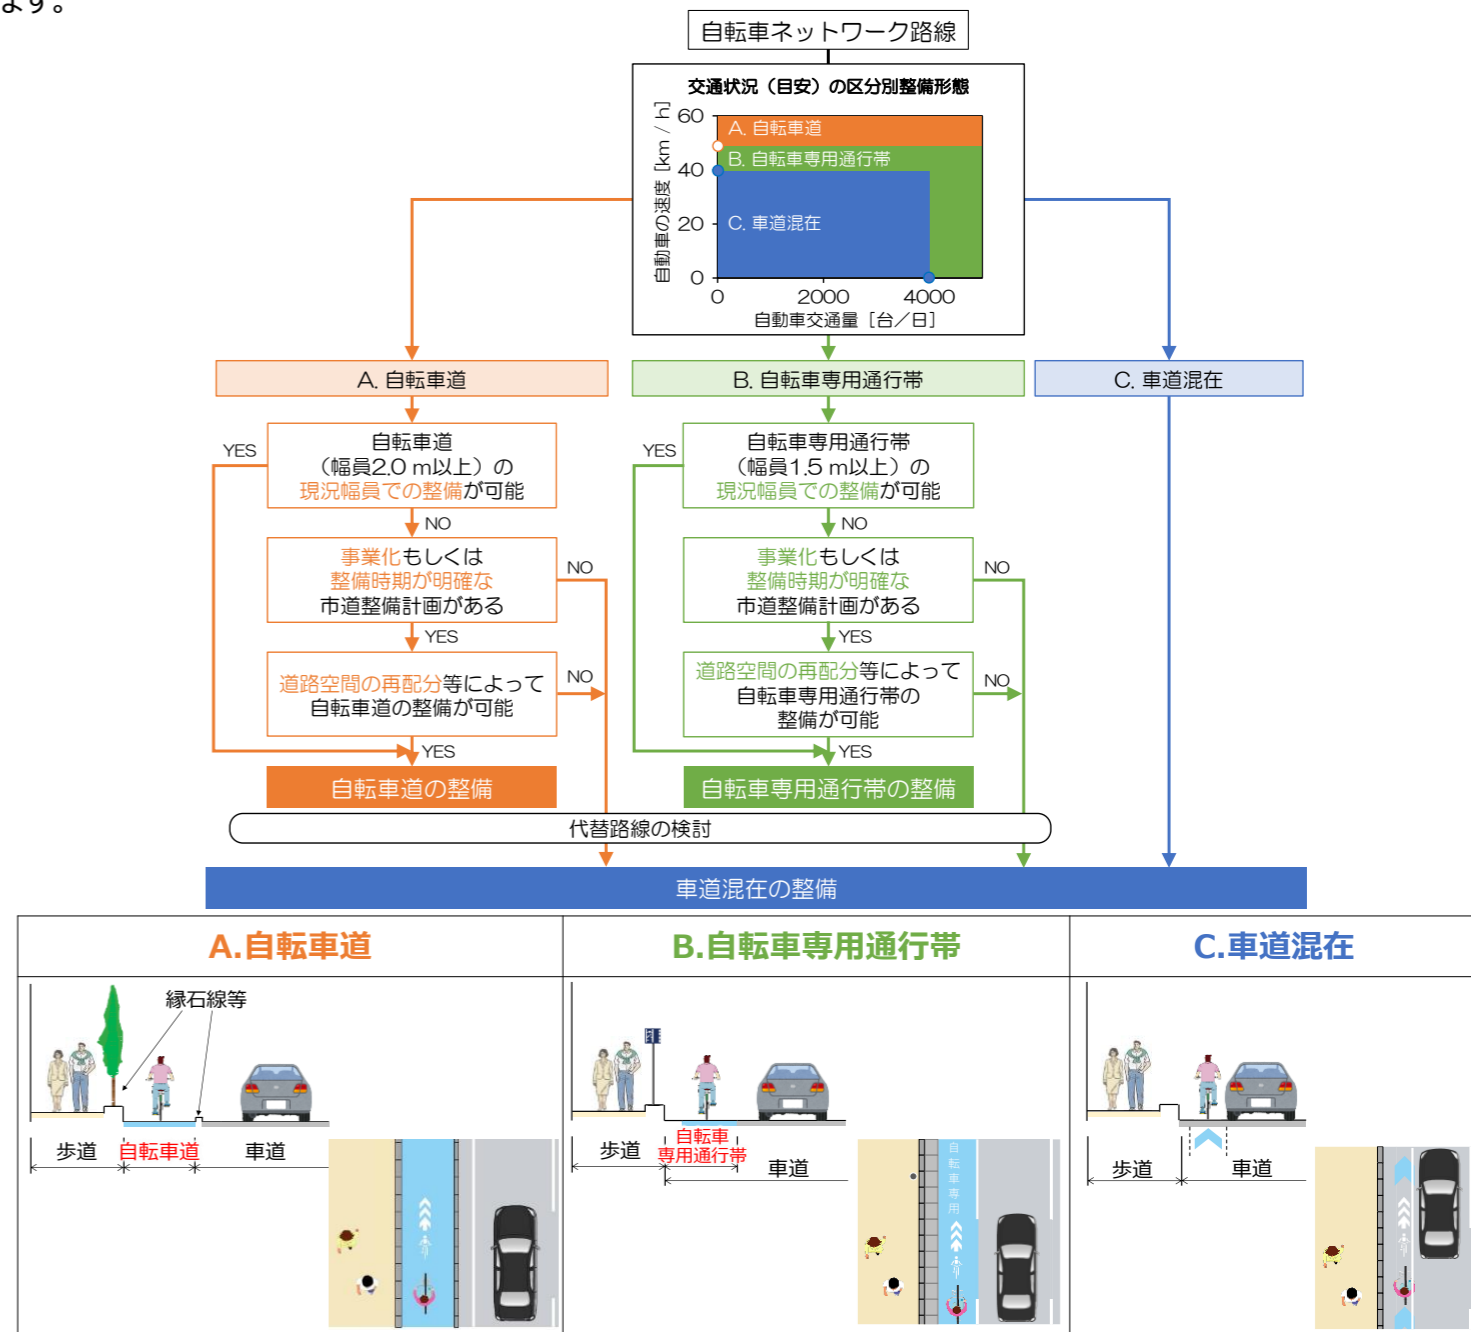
ます。

自転車ネットワーク路線

交通状況（目安）の区分別整備形態

自動車の速度［km／h］
60
40
20
0
A. 自転車道
B. 自転車専用通行帯
C. 車道混在
0
2000
4000
自動車交通量［台／日］

A. 自転車道

B. 自転車専用通行帯

C. 車道混在

YES
自転車道（幅員2.0 m以上）の現況幅員での整備が可能
NO
事業化もしくは整備時期が明確な市道整備計画がある
NO
YES
道路空間の再配分等によって自転車道の整備が可能
NO
YES
自転車道の整備

YES
自転車専用通行帯（幅員1.5 m以上）の現況幅員での整備が可能
NO
事業化もしくは整備時期が明確な市道整備計画がある
NO
YES
道路空間の再配分等によって自転車専用通行帯の整備が可能
NO
YES
自転車専用通行帯の整備

代替路線の検討

車道混在の整備

| A.自転車道 | B.自転車専用通行帯 | C.車道混在 |
|---|---|---|
| 縁石線等<br>歩道 自転車道 車道 | 歩道 自転車専用通行帯 車道<br>自転車専用 | 歩道 車道 |